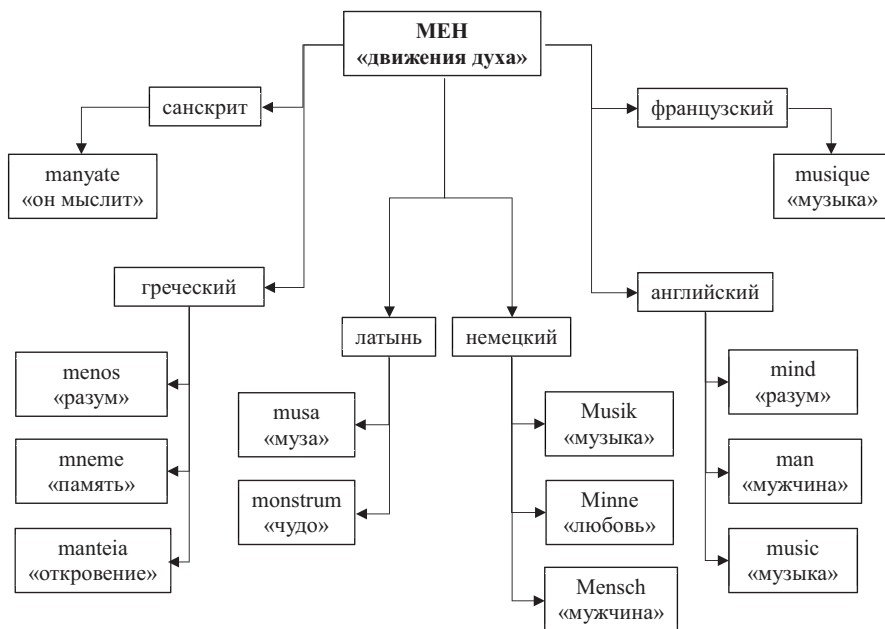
**МЕН**
**«движения духа»**

санскрит

manyate
«он мыслит»

французский

musique
«музыка»

греческий

menos
«разум»

mneme
«память»

manteia
«откровение»

латынь

musa
«муза»

monstrum
«чудо»

немецкий

Musik
«музыка»

Minne
«любовь»

Mensch
«мужчина»

английский

mind
«разум»

man
«мужчина»

music
«музыка»